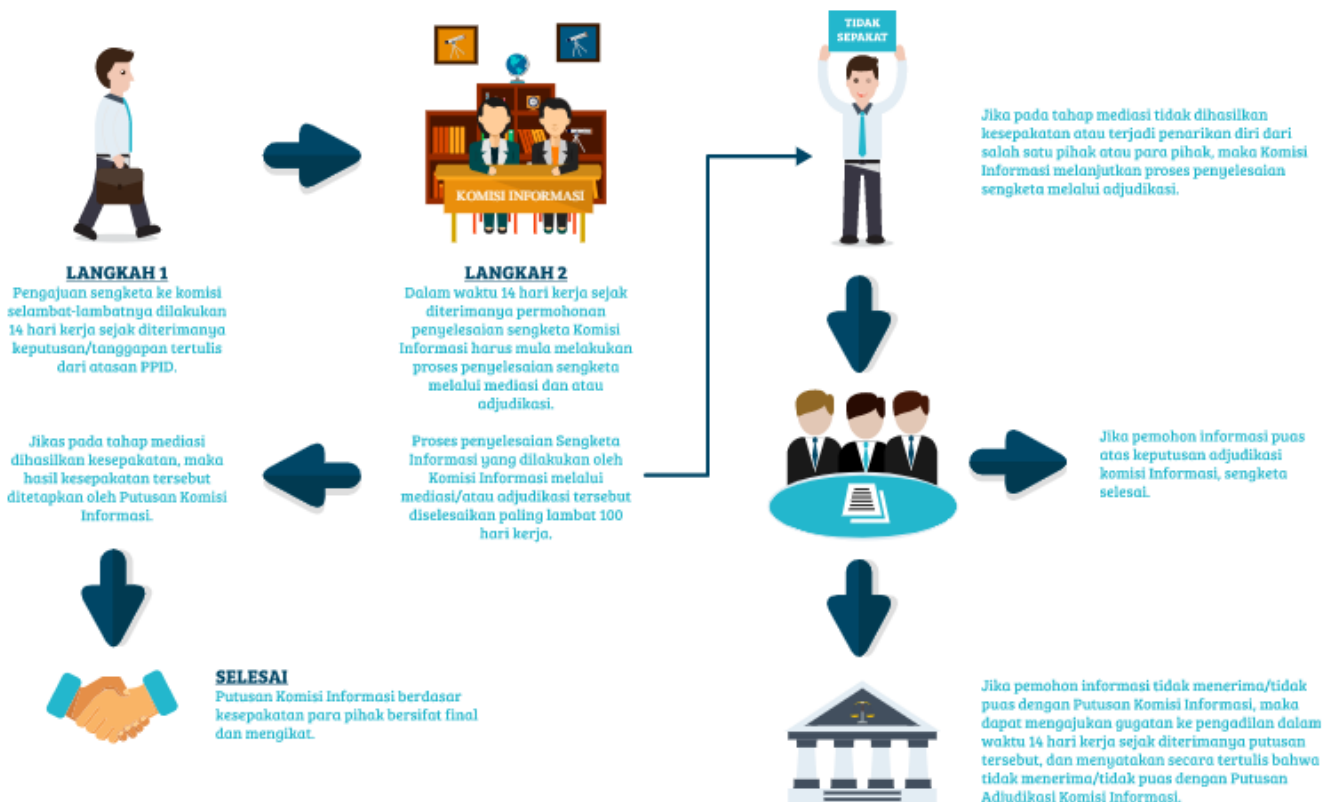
TIDAK SEPAKAT

KOMISI INFORMASI

Jika pada tahap mediasi tidak dihasilkan kesepakatan atau terjadi penarikan diri dari salah satu pihak atau para pihak, maka Komisi Informasi melanjutkan proses penyelesaian sengketa melalui adjudikasi.

LANGKAH 1
Pengajuan sengketa ke komisi selambat-lambatnya dilakukan 14 hari kerja sejak diterimanya keputusan/tanggapan tertulis dari atasan PPID.

LANGKAH 2
Dalam waktu 14 hari kerja sejak diterimanya permohonan penyelesaian sengketa Komisi Informasi harus mula melakukan proses penyelesaian sengketa melalui mediasi dan atau adjudikasi.

Proses penyelesaian Sengketa Informasi yang dilakukan oleh Komisi Informasi melalui mediasi/atau adjudikasi tersebut diselesaikan paling lambat 100 hari kerja.

Jikas pada tahap mediasi dihasilkan kesepakatan, maka hasil kesepakatan tersebut ditetapkan oleh Putusan Komisi Informasi.

Jika pemohon informasi puas atas keputusan adjudikasi komisi Informasi, sengketa selesai.

SELESAI
Putusan Komisi Informasi berdasar kesepakatan para pihak bersifat final dan mengikat.

Jika pemohon informasi tidak menerima/tidak puas dengan Putusan Komisi Informasi, maka dapat mengajukan gugatan ke pengadilan dalam waktu 14 hari kerja sejak diterimanya putusan tersebut, dan menyatakan secara tertulis bahwa tidak menerima/tidak puas dengan Putusan Adjudikasi Komisi Informasi.